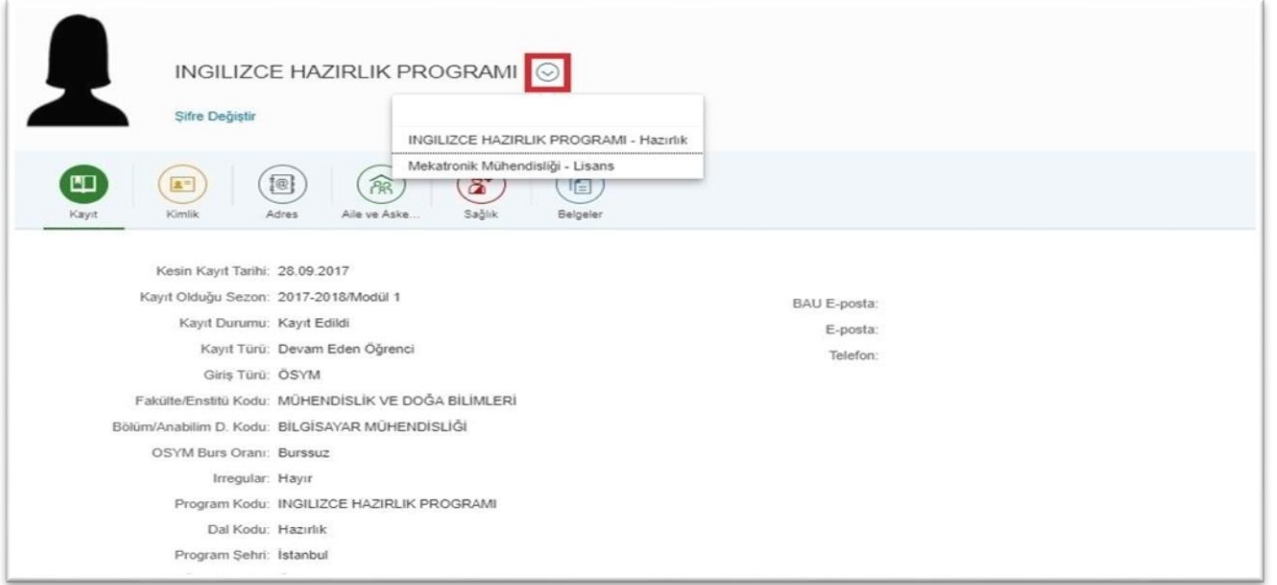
INGILIZCE HAZIRLIK PROGRAMI

Şifre Değiştir

INGILIZCE HAZIRLIK PROGRAMI - Hazırlık
Mekatronik Mühendisliği - Lisans

Kayıt
Kimlik
Adres
Aile ve Aske...
Sağlık
Belgeler

Kesin Kayıt Tarihi: 28.09.2017
Kayıt Olduğu Sezon: 2017-2018/Modül 1
Kayıt Durumu: Kayıt Edildi
Kayıt Türü: Devam Eden Öğrenci
Giriş Türü: ÖSYM
Fakülte/Enstitü Kodu: MÜHENDİSLİK VE DOĞA BİLİMLERİ
Bölüm/Anabilim D. Kodu: BİLGİSAYAR MÜHENDİSLİĞİ
OSYM Burs Oranı: Burssuz
Irregular: Hayır
Program Kodu: INGILIZCE HAZIRLIK PROGRAMI
Dal Kodu: Hazırlık
Program Şehri: İstanbul

BAU E-posta:
E-posta:
Telefon: